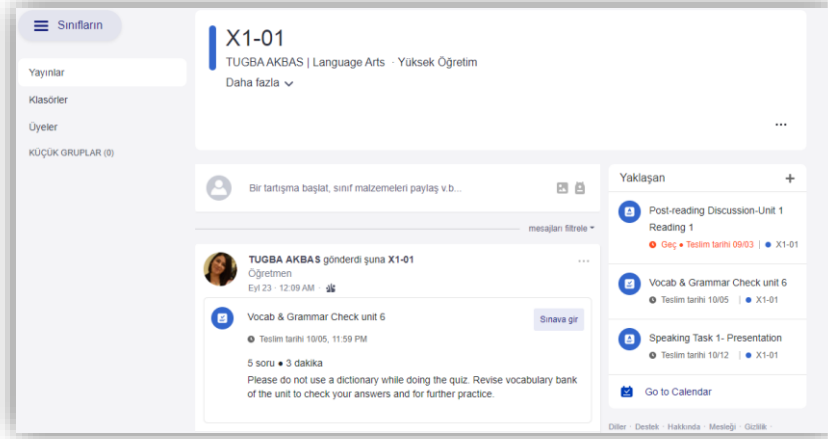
Sınıfların

Yayınlar

Klasörler

Üyeler

KÜÇÜK GRUPLAR (0)

X1-01

TUGBA AKBAS | Language Arts · Yüksek Öğretim

Daha fazla

...

Bir tartışma başlat, sınıf malzemeleri paylaş v.b...

mesajları filtrele

TUGBA AKBAS gönderdi şuna X1-01

Öğretmen

Eyl 23 · 12:09 AM ·

...

Vocab & Grammar Check unit 6

Sınava gir

Teslim tarihi 10/05, 11:59 PM

5 soru • 3 dakika

Please do not use a dictionary while doing the quiz. Revise vocabulary bank of the unit to check your answers and for further practice.

Yaklaşan

+

Post-reading Discussion-Unit 1 Reading 1

Geç • Teslim tarihi 09/03 | X1-01

Vocab & Grammar Check unit 6

Teslim tarihi 10/05 | X1-01

Speaking Task 1- Presentation

Teslim tarihi 10/12 | X1-01

Go to Calendar

Diller · Destek · Hakkında · Mesleği · Gizlilik ·